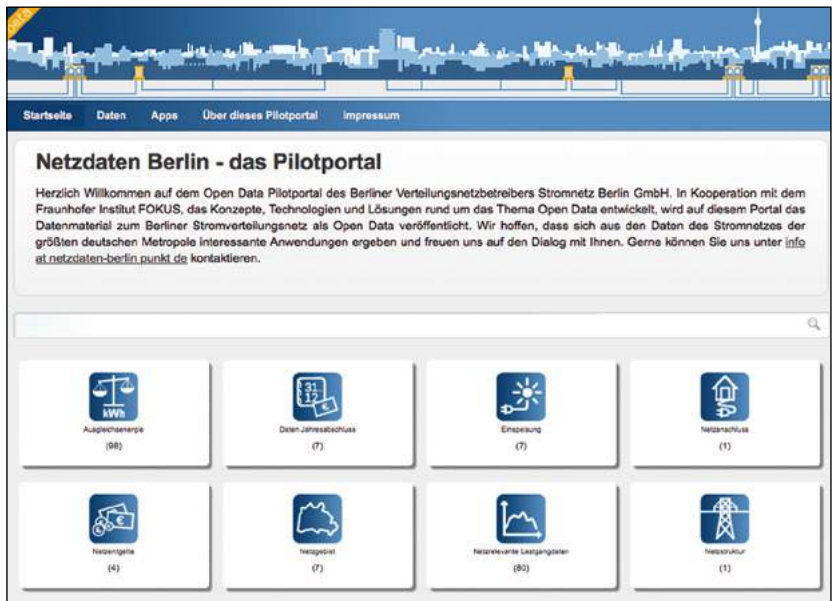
beta

Startseite Daten Apps Über dieses Pilotportal Impressum

Netzdaten Berlin - das Pilotportal

Herzlich Willkommen auf dem Open Data Pilotportal des Berliner Verteilungsnetzbetreibers Stromnetz Berlin GmbH. In Kooperation mit dem Fraunhofer Institut FOKUS, das Konzepte, Technologien und Lösungen rund um das Thema Open Data entwickelt, wird auf diesem Portal das Datenmaterial zum Berliner Stromverteilungsnetz als Open Data veröffentlicht. Wir hoffen, dass sich aus den Daten des Stromnetzes der größten deutschen Metropole interessante Anwendungen ergeben und freuen uns auf den Dialog mit Ihnen. Gerne können Sie uns unter info at netzdaten-berlin punkt de kontaktieren.

kWh
Ausgleichsenergie
(98)

31 12 €
Daten Jahresabschluss
(7)

Einspeisung
(7)

Netzanschluss
(1)

Netzentgelte
(4)

Netzgebiet
(7)

Netzrelevante Lastgangdaten
(80)

Netzstruktur
(1)